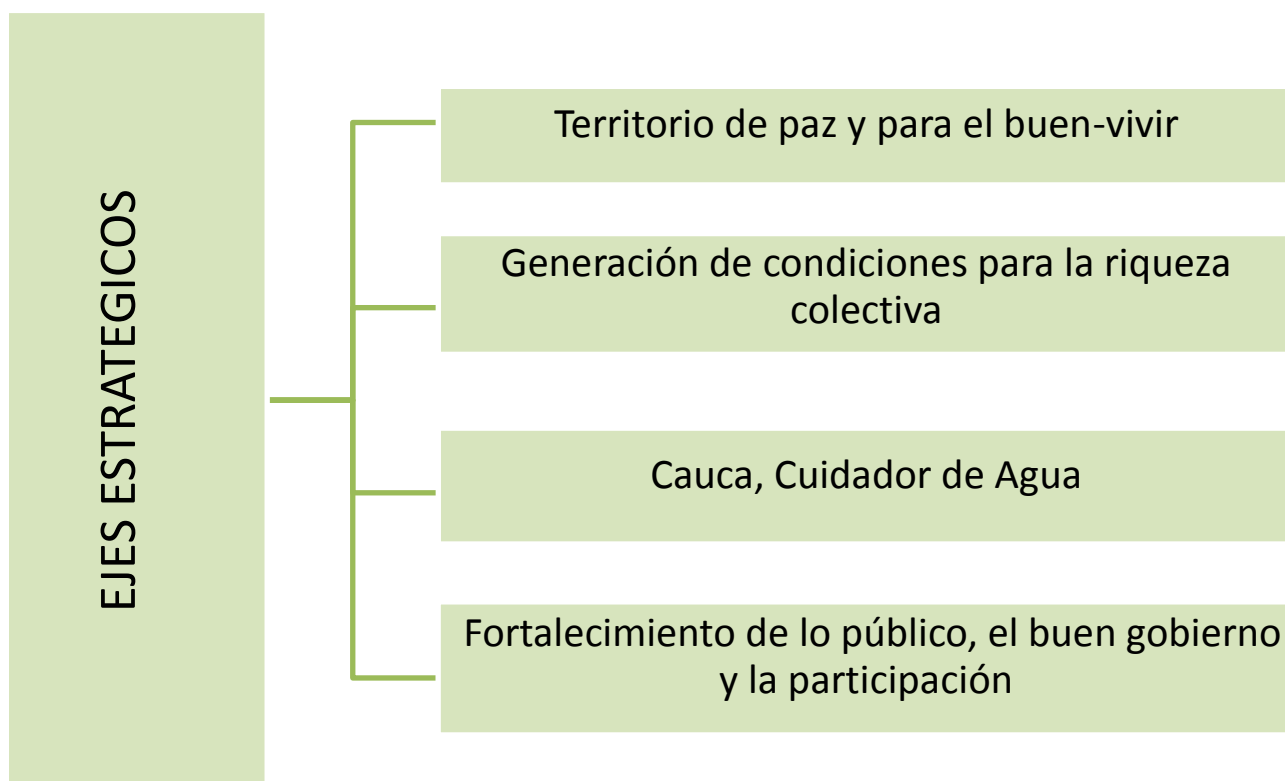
EJES ESTRATEGICOS

Territorio de paz y para el buen-vivir

Generación de condiciones para la riqueza colectiva

Cauca, Cuidador de Agua

Fortalecimiento de lo público, el buen gobierno y la participación